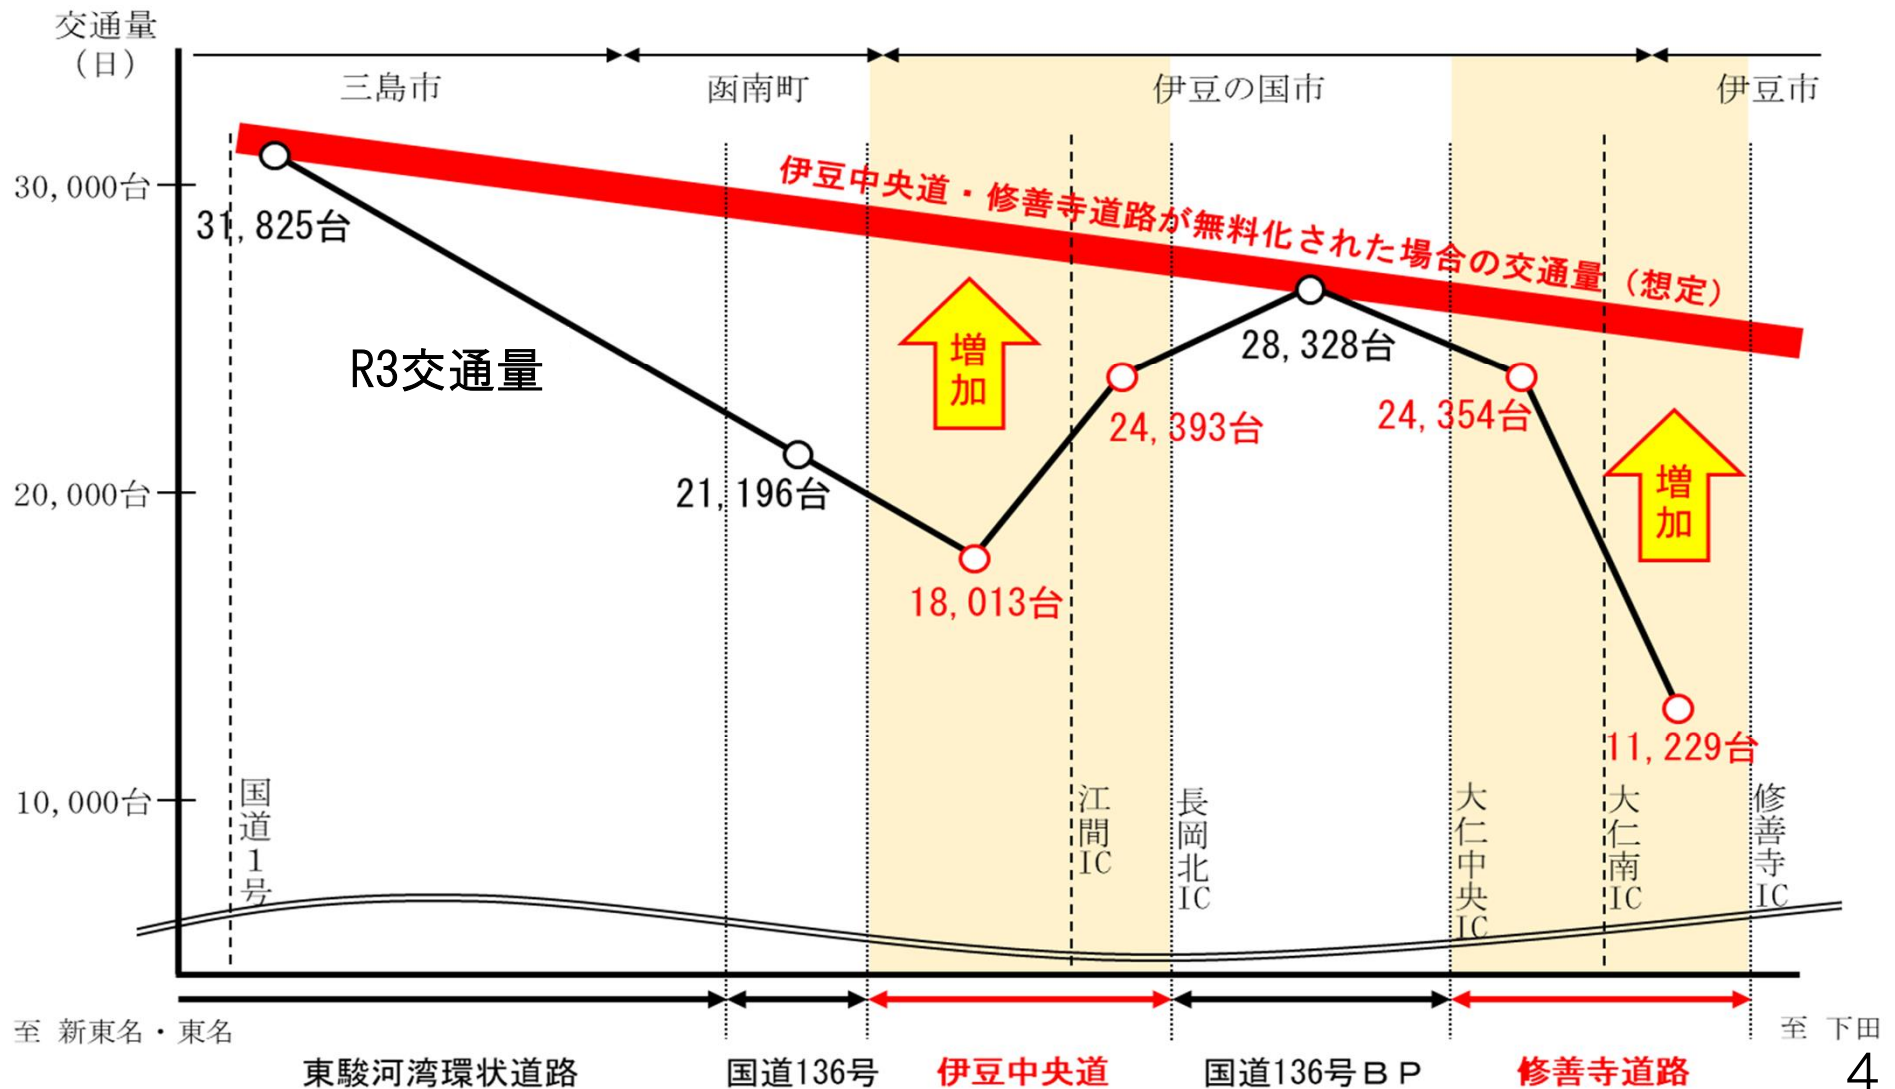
交通量
（日）

三島市
函南町
伊豆の国市
伊豆市

30,000台
20,000台
10,000台

伊豆中央道・修善寺道路が無料化された場合の交通量（想定）

31,825台

R3交通量

増加

28,328台

24,393台

24,354台

21,196台

増加

18,013台

11,229台

国道1号
江間IC
長岡北IC
大仁中央IC
大仁南IC
修善寺IC

至 新東名・東名
至 下田

東駿河湾環状道路
国道136号
伊豆中央道
国道136号ＢＰ
修善寺道路

4